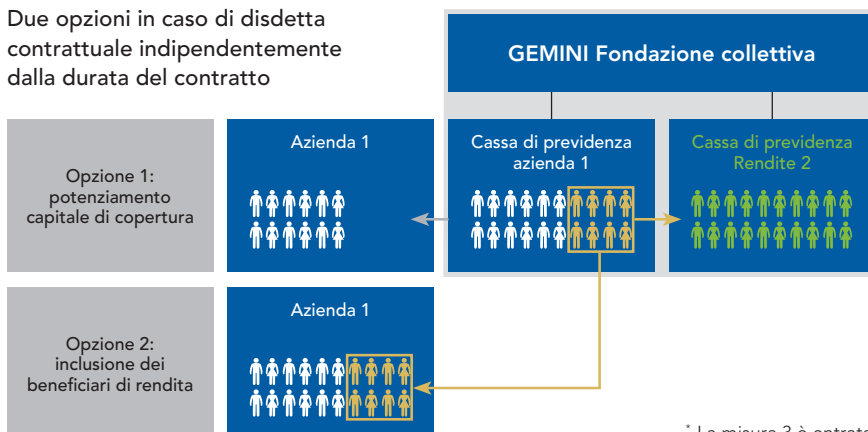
Due opzioni in caso di disdetta contrattuale indipendentemente dalla durata del contratto

GEMINI Fondazione collettiva

Opzione 1: potenziamento capitale di copertura

Azienda 1

Cassa di previdenza azienda 1

Cassa di previdenza Rendite 2

Opzione 2: inclusione dei beneficiari di rendita

Azienda 1

* La misura 3 è entrata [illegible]